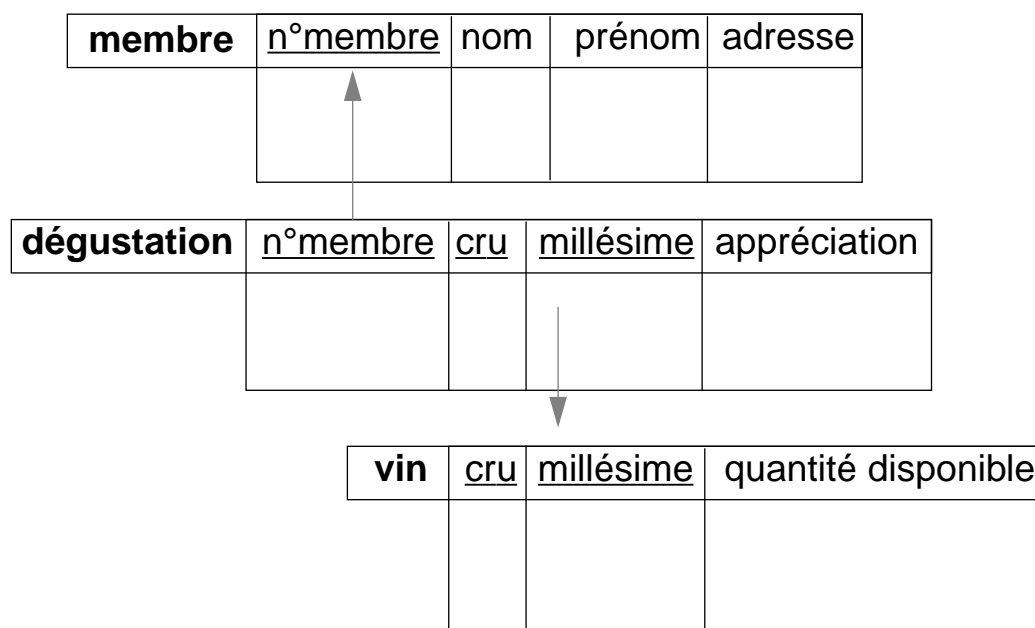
| membre | n°membre | nom | prénom | adresse |
|---|---|---|---|---|
| | | | | |

| dégustation | n°membre | cru | millésime | appréciation |
|---|---|---|---|---|
| | | | | |

| vin | cru | millésime | quantité disponible |
|---|---|---|---|
| | | | |